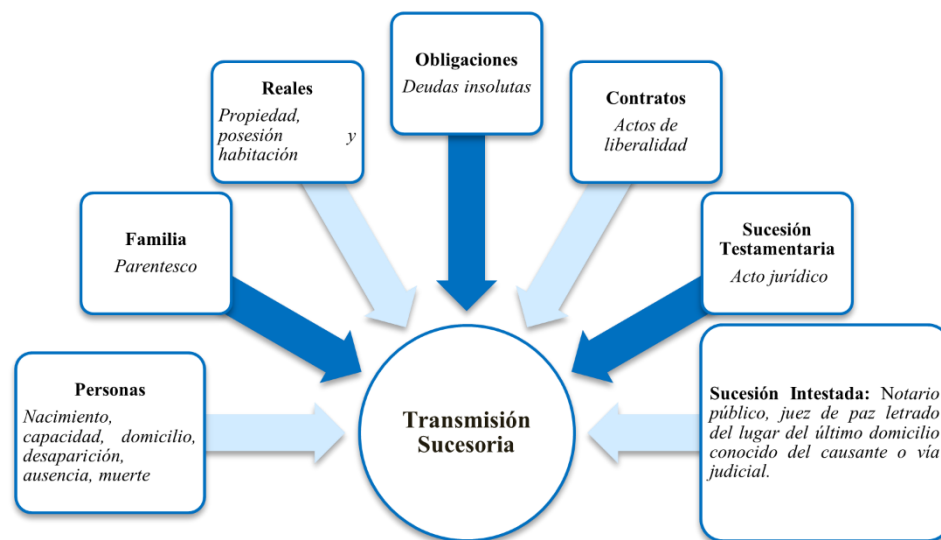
Obligaciones
Deudas insolutas

Reales
Propiedad, posesión y habitación

Contratos
Actos de liberalidad

Familia
Parentesco

Sucesión Testamentaria
Acto jurídico

Personas
Nacimiento, capacidad, domicilio, desaparición, ausencia, muerte

Transmisión Sucesoria

Sucesión Intestada: Notario público, juez de paz letrado del lugar del último domicilio conocido del causante o vía judicial.